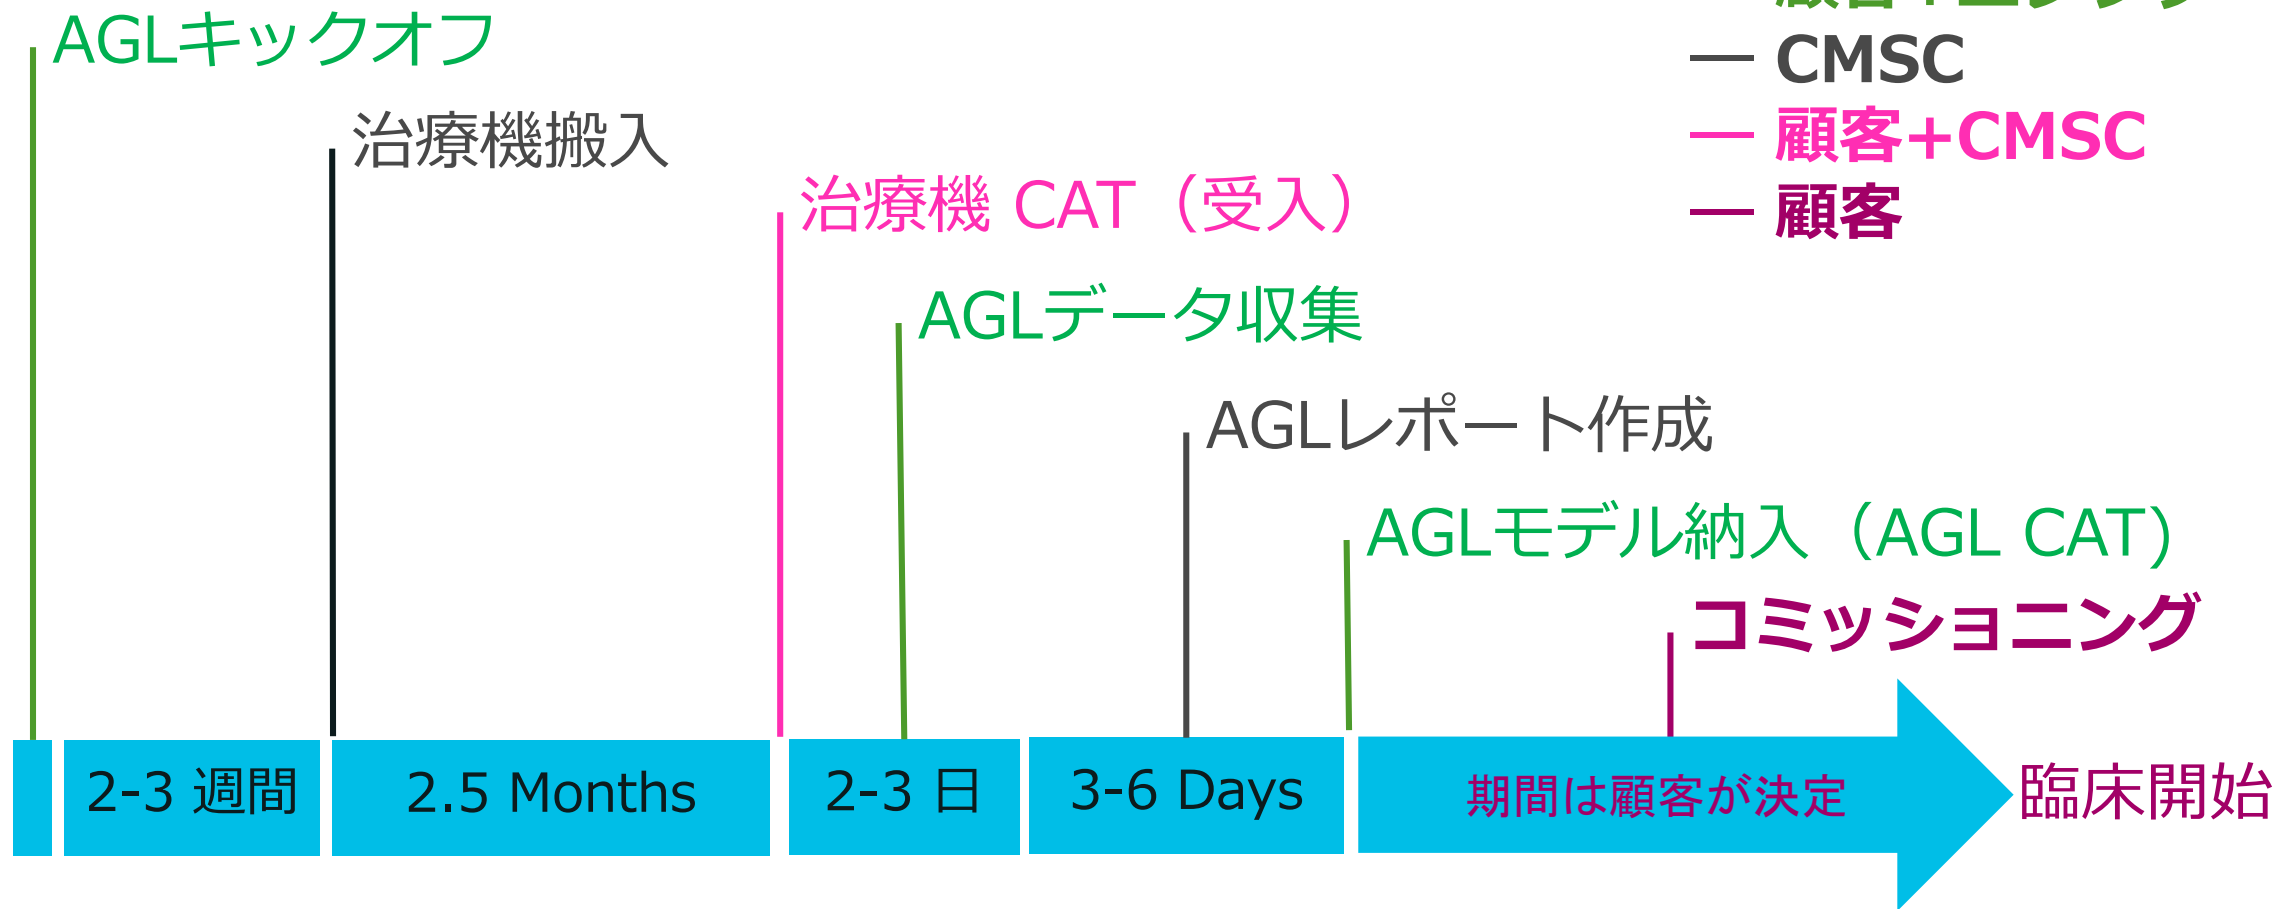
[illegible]
— CMSC
— 顧客+CMSC
— 顧客

AGLキックオフ

治療機搬入

治療機 CAT（受入）

AGLデータ収集

AGLレポート作成

AGLモデル納入（AGL CAT）

コミッショニング

2-3 週間

2.5 Months

2-3 日

3-6 Days

期間は顧客が決定

臨床開始